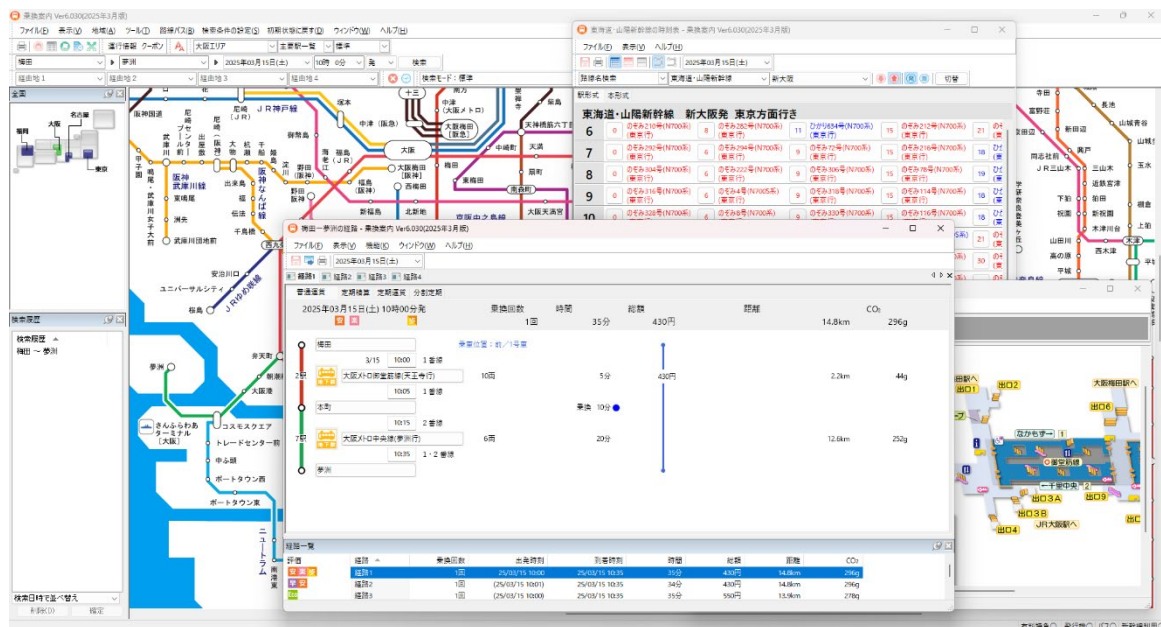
乗換案内 Ver6.030(2025年3月版)

ファイル(F) 表示(V) 地域(A) ツール(T) 路線パス(B) 検索条件の設定(S) 初期状態に戻す(D) ウィンドウ(W) ヘルプ(H)

運行情報 クーポン 大阪エリア 主要駅一覧 標準

梅田 夢洲 2025年03月15日(土) 10時 00分 発 検索

経由地1 経由地2 経由地3 経由地4 検索モード：標準

全国

名古屋 大阪 福岡 東京

検索履歴

検索履歴
梅田 〜 夢洲

検索日時で並べ替え

削除(D) 確定

JR神戸線 尼崎(JR) 塚本 中津(阪急) 十三 南方 中津(大阪メトロ) 天神橋筋六丁目 扇町 大阪梅田(阪急) 大阪 大阪梅田(阪神) 東梅田 西梅田 北新地 南森町 天満 中崎町 天満橋 大阪天満宮 京阪中之島線 福島(阪神) 新福島 福島(JR) 海老江 野田(阪神) 野田 御幣島 加島 淀川 千船 姫島 大物 尼崎(阪神) 出屋敷 尼崎センタープール前 阪神本線 阪神なんば線 阪神武庫川線 武庫川 東鳴尾 洲先 武庫川団地前 出来島 伝法 千鳥橋 西九条 安治川口 ユニバーサルシティ JRゆめ咲線 桜島 甲子園 鳴尾・武庫川女子大前 天保山 夢洲 さんふらわあターミナル(大阪) コスモスクエア トレードセンター前 中ふ頭 ポートタウン西 ポートタウン東 ニュートラム 朝潮橋 大阪港 弁天町

東海道・山陽新幹線時刻表 - 乗換案内 Ver6.030(2025年3月版)

ファイル(F) 表示(V) ヘルプ(H)

2025年03月15日(土)

路線名検索 東海道・山陽新幹線 新大阪 切替

駅形式 本形式

東海道・山陽新幹線 新大阪発 東京方面行き

| 6 | のぞみ210号(N700系)(東京行) | のぞみ280号(N700系)(東京行) | ひかり634号(N700系)(東京行) | のぞみ212号(N700系)(東京行) |
|---|---|---|---|---|
| 7 | のぞみ292号(N700系)(東京行) | のぞみ294号(N700系)(東京行) | のぞみ72号(N700系)(東京行) | のぞみ216号(N700系)(東京行) |
| 8 | のぞみ304号(N700系)(東京行) | のぞみ222号(N700系)(東京行) | のぞみ306号(N700系)(東京行) | のぞみ76号(N700系)(東京行) |
| 9 | のぞみ316号(N700系)(東京行) | のぞみ4号(N700系)(東京行) | のぞみ318号(N700系)(東京行) | のぞみ114号(N700系)(東京行) |
| 10 | のぞみ328号(N700系) | のぞみ8号(N700系) | のぞみ330号(N700系) | のぞみ116号(N700系) |

梅田→夢洲の経路 - 乗換案内 Ver6.030(2025年3月版)

ファイル(F) 表示(V) 機能(K) ウィンドウ(W) ヘルプ(H)

2025年03月15日(土)

経路1 経路2 経路3 経路4

普通運賃 定期補足 定期運賃 分割定期

2025年03月15日(土) 10時00分発 乗換回数 1回 時間 35分 総額 430円 距離 14.8km $CO_2$ 296g

梅田
3/15 10:00 1番線
大阪メトロ御堂筋線(天王寺行) 10両 5分 430円 2.2km 44g
乗車位置：前／1号車
10:05 1番線
本町
乗換 10分
10:15 2番線
大阪メトロ中央線(夢洲行) 6両 20分 12.6km 252g
10:35 1・2番線
夢洲

経路一覧

| 評価 | 経路 | 乗換回数 | 出発時刻 | 到着時刻 | 時間 | 総額 | 距離 | $CO_2$ |
|---|---|---|---|---|---|---|---|---|
| 安 楽 早 | 経路1 | 1回 | 25/03/15 10:00 | 25/03/15 10:35 | 35分 | 430円 | 14.8km | 296g |
| 早 安 | 経路2 | 1回 | 25/03/15 10:01 | 25/03/15 10:35 | 34分 | 430円 | 14.8km | 296g |
| | 経路3 | 1回 | 25/03/15 10:00 | 25/03/15 10:35 | 35分 | 550円 | 13.9km | 278g |

寺田 長池 新田 山城青谷 同志社前 JR三山木 三山木 近鉄宮津 下狛 狛田 祝園 新祝園 木津川台 山田川 高の原 平城 木津 西木津 上狛 棚倉 山城多賀 玉水

大阪梅田駅へ 出口2 出口6 出口3A 出口3B JR大阪駅へ 出口4 出口9 出口 梅田駅 東梅田駅へ 千里中央